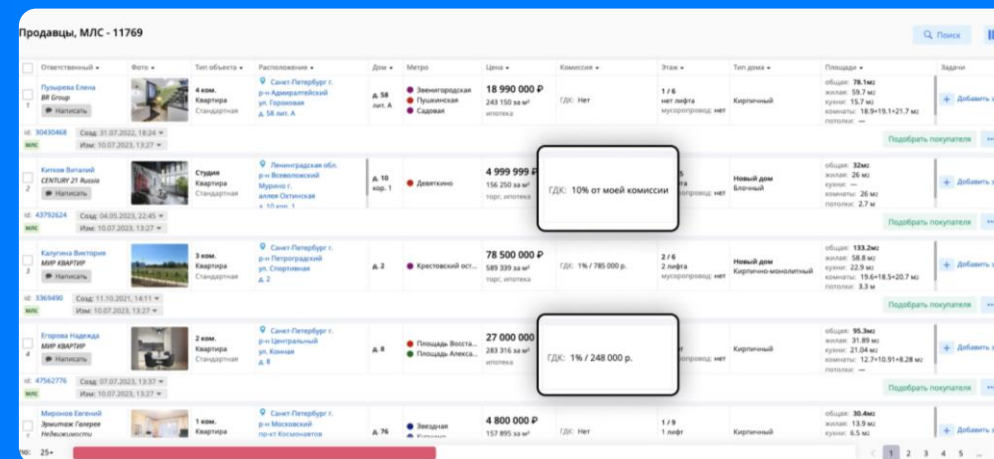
Продавцы, МЛС - 11769

Поиск

| | Ответственный | Фото | Тип объекта | Расположение | Дом | Метро | Цена | Комиссия | Этаж | Тип дома | Площадь | Задачи |
|---|---|---|---|---|---|---|---|---|---|---|---|---|
| 1 | Пузырева Елена BR Group Написать | | 4 ком. Квартира Стандартная | Санкт-Петербург г. р-н Адмиралтейский ул. Гороховая д. 58 лит. А | д. 58 лит. А | Звенигородская Пушкинская Садовая | 18 990 000 ₽ 243 150 за м² ипотека | ГДК: Нет | 1 / 6 нет лифта мусоропровод: нет | Кирпичный | общая: 78.1м² жилая: 59.7м² кухня: 15.7 м комнаты: 18.9+19.1+21.7 м потолки: — | Добавить |
| 2 | Китков Виталий CENTURY 21 Russia Написать | | Студия Квартира Стандартная | Ленинградская обл. р-н Всеволожский Мурино г. аллея Охтинская д. 10 лит. | д. 10 кор. 1 | Девяткино | 4 999 999 ₽ 156 250 за м² торг, ипотека | ГДК: 10% от моей комиссии | | Новый дом Блочный | общая: 32м² жилая: 26 м кухня: — комнаты: 26 м потолки: 2.7 м | Добавить |
| 3 | Калугина Виктория МИР КВАРТИР Написать | | 3 ком. Квартира Стандартная | Санкт-Петербург г. р-н Петроградский ул. Спортивная д. 2 | д. 2 | Крестовский ост... | 78 500 000 ₽ 589 339 за м² торг, ипотека | ГДК: 1% / 785 000 р. | 2 / 6 2 лифта мусоропровод: нет | Новый дом Кирпично-монолитный | общая: 133.2м² жилая: 58.8 м кухня: 22.9 м комнаты: 15.6+18.5+20.7 м потолки: 3.3 м | Добавить |
| 4 | Егорова Надежда МИР КВАРТИР Написать | | 2 ком. Квартира Стандартная | Санкт-Петербург г. р-н Центральный ул. Конная д. 8 | д. 8 | Площадь Восста... Площадь Алекса... | 27 000 000 283 316 за м² ипотека | ГДК: 1% / 248 000 р. | | Кирпичный | общая: 95.3м² жилая: 31.89 м кухня: 21.04 м комнаты: 12.7+10.91+8.28 м потолки: — | Добавить |
| 5 | Миронов Евгений Эрмитаж Галерея Недвижимости | | 1 ком. Квартира | Санкт-Петербург г. р-н Московский пр-кт Космонавтов | д. 76 | Звездная | 4 800 000 ₽ 157 895 за м² | ГДК: Нет | 1 / 9 1 лифт | Кирпичный | общая: 30.4м² жилая: 13.9 м кухня: 6.5 м | Добавить |

id: 30430468 Созд: 31.07.2022, 18:24 Изм: 10.07.2023, 13:27 МЛС Подобрать покупателя
id: 43792624 Созд: 04.05.2023, 22:45 Изм: 10.07.2023, 13:27 Подобрать покупателя
id: 3369490 Созд: 11.10.2021, 14:11 Изм: 10.07.2023, 13:27 Подобрать покупателя
id: 47562776 Созд: 07.07.2023, 13:37 Изм: 10.07.2023, 13:27 МЛС Подобрать покупателя

25 1 2 3 4 5